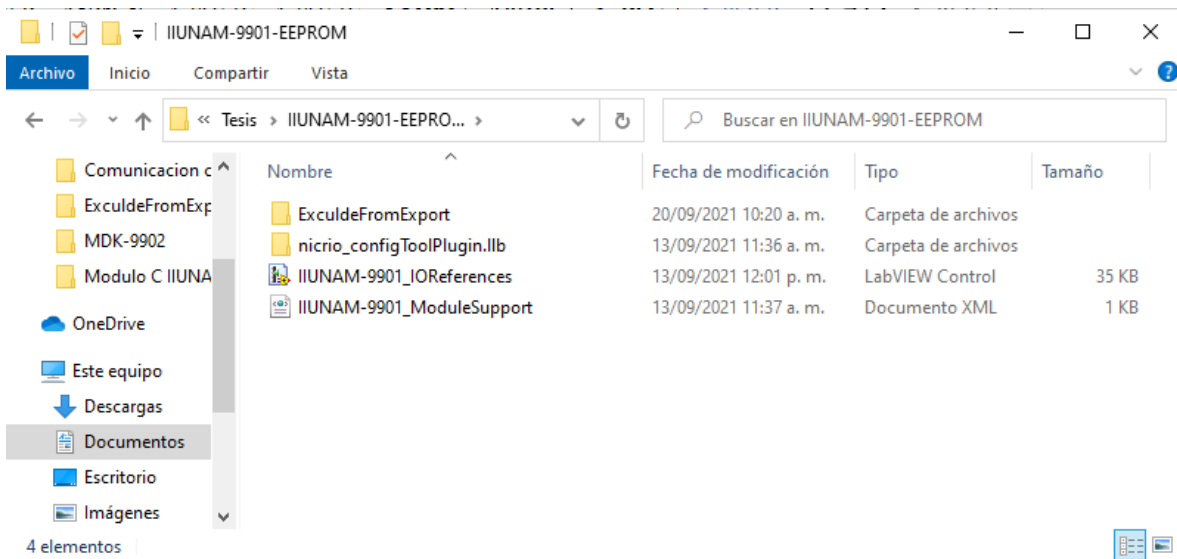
IIUNAM-9901-EEPROM

Archivo Inicio Compartir Vista

« Tesis › IIUNAM-9901-EEPRO... ›

Buscar en IIUNAM-9901-EEPROM

Comunicacion c
ExculdeFromExp
MDK-9902
Modulo C IIUNA
OneDrive
Este equipo
Descargas
Documentos
Escritorio
Imágenes

| Nombre | Fecha de modificación | Tipo | Tamaño |
|---|---|---|---|
| ExculdeFromExport | 20/09/2021 10:20 a. m. | Carpeta de archivos | |
| nicrio_configToolPlugin.llb | 13/09/2021 11:36 a. m. | Carpeta de archivos | |
| IIUNAM-9901_IOReferences | 13/09/2021 12:01 p. m. | LabVIEW Control | 35 KB |
| IIUNAM-9901_ModuleSupport | 13/09/2021 11:37 a. m. | Documento XML | 1 KB |

4 elementos